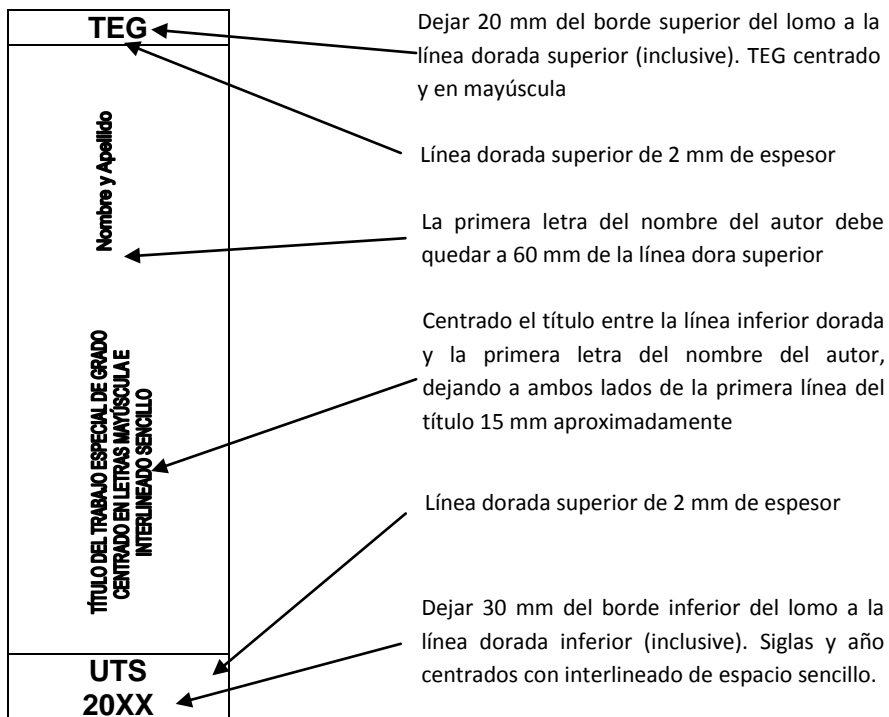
TEG

Nombre y Apellido

TÍTULO DEL TRABAJO ESPECIAL DE GRADO CENTRADO EN LETRAS MAYÚSCULA E INTERLINEADO SENCILLO

UTS
20XX

Dejar 20 mm del borde superior del lomo a la línea dorada superior (inclusive). TEG centrado y en mayúscula

Línea dorada superior de 2 mm de espesor

La primera letra del nombre del autor debe quedar a 60 mm de la línea dora superior

Centrado el título entre la línea inferior dorada y la primera letra del nombre del autor, dejando a ambos lados de la primera línea del título 15 mm aproximadamente

Línea dorada superior de 2 mm de espesor

Dejar 30 mm del borde inferior del lomo a la línea dorada inferior (inclusive). Siglas y año centrados con interlineado de espacio sencillo.